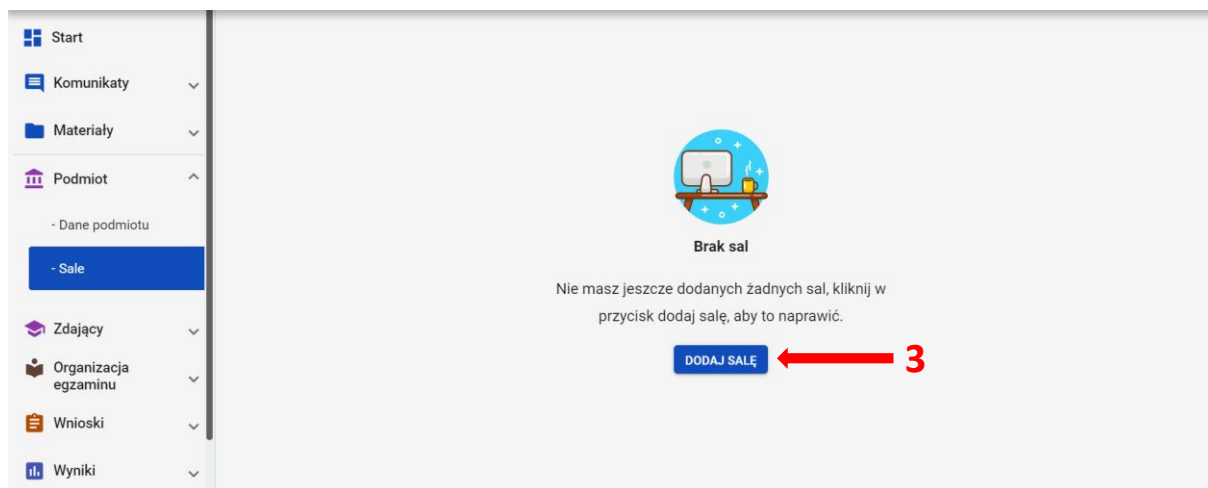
Start
Komunikaty
Materiały
Podmiot
- Dane podmiotu
- Sale
Zdający
Organizacja egzaminu
Wnioski
Wyniki

Brak sal

Nie masz jeszcze dodanych żadnych sal, kliknij w przycisk dodaj salę, aby to naprawić.

DODAJ SALĘ

3